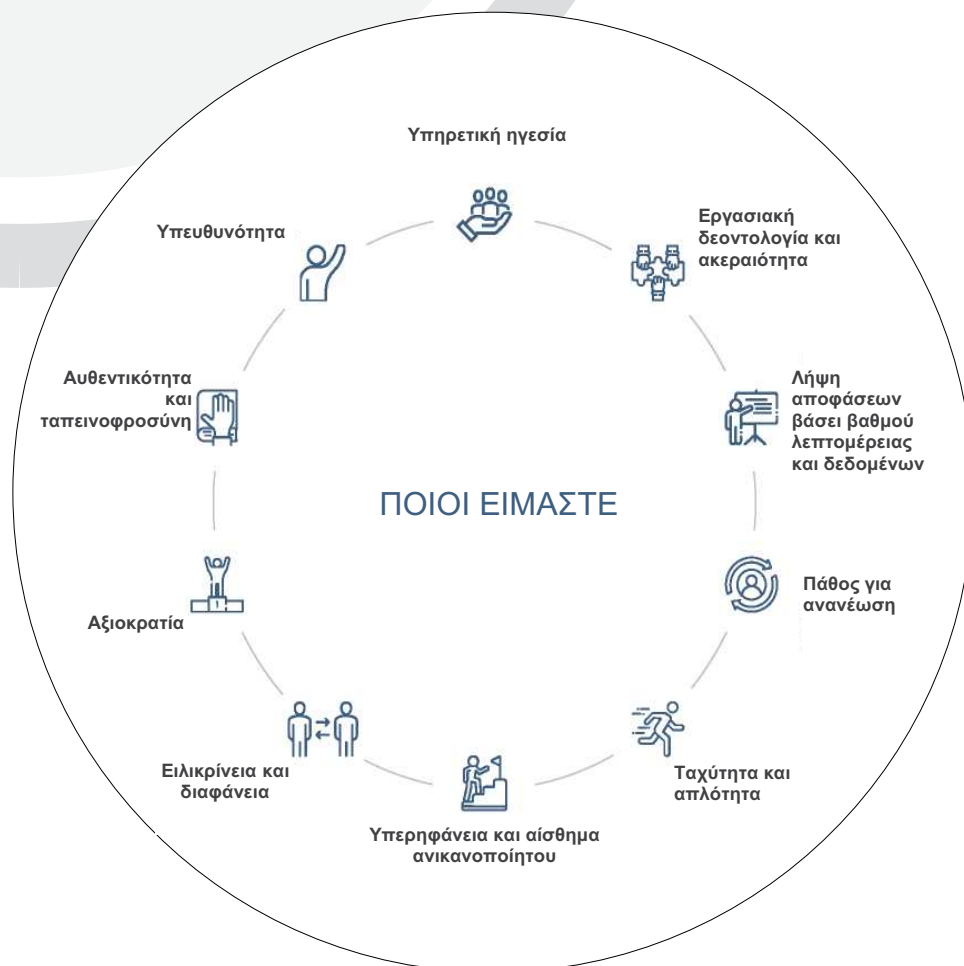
Υπηρετική ηγεσία

Εργασιακή δεοντολογία και ακεραιότητα

Υπευθυνότητα

Αυθεντικότητα και ταπεινοφροσύνη

Λήψη αποφάσεων βάσει βαθμού λεπτομέρειας και δεδομένων

ΠΟΙΟΙ ΕΙΜΑΣΤΕ

Πάθος για ανανέωση

Αξιοκρατία

Ειλικρίνεια και διαφάνεια

Ταχύτητα και απλότητα

Υπερηφάνεια και αίσθημα ανικανοποίητου